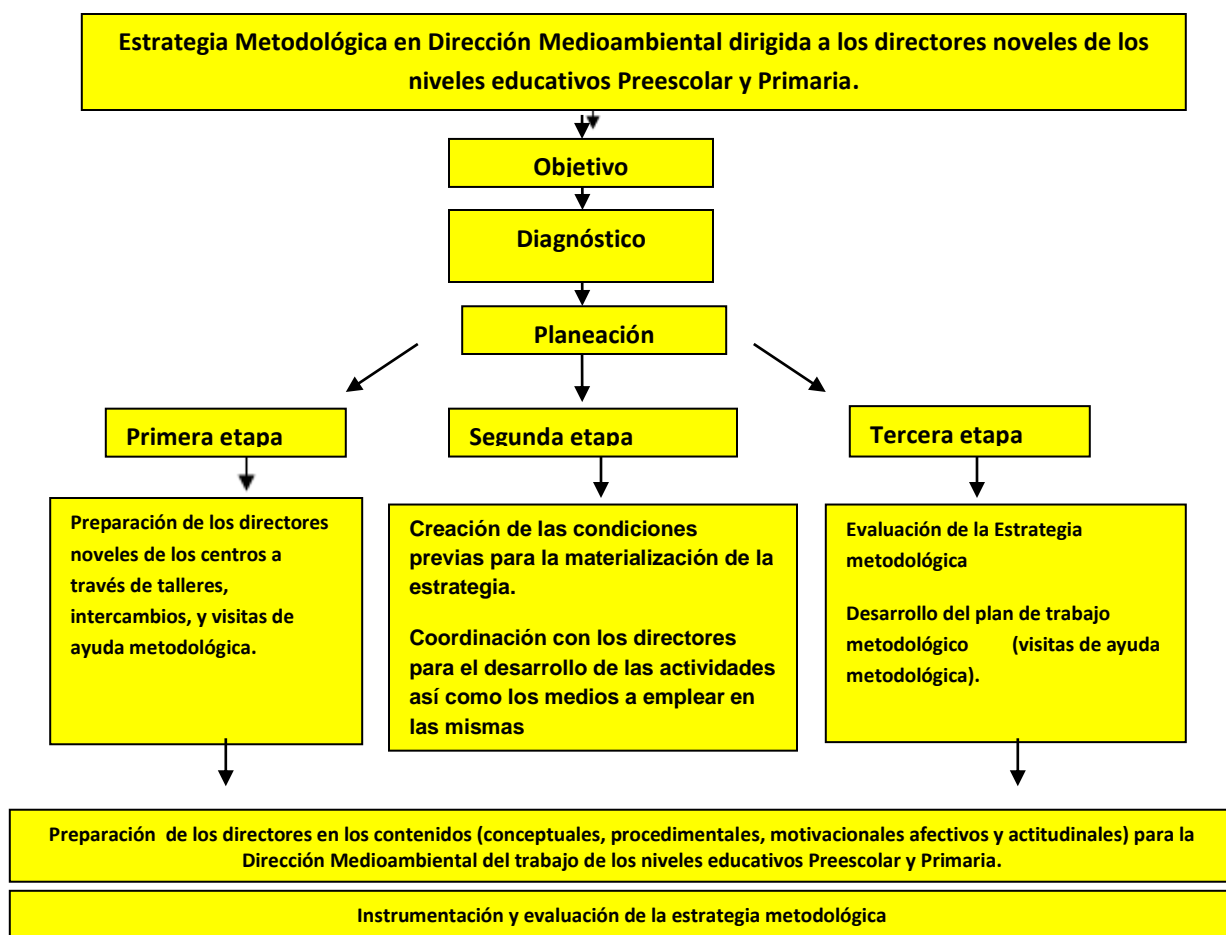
Estrategia Metodológica en Dirección Medioambiental dirigida a los directores noveles de los niveles educativos Preescolar y Primaria.

Objetivo

Diagnóstico

Planeación

Primera etapa

Segunda etapa

Tercera etapa

Preparación de los directores noveles de los centros a través de talleres, intercambios, y visitas de ayuda metodológica.

Creación de las condiciones previas para la materialización de la estrategia.

Coordinación con los directores para el desarrollo de las actividades así como los medios a emplear en las mismas

Evaluación de la Estrategia metodológica

Desarrollo del plan de trabajo metodológico (visitas de ayuda metodológica).

Preparación de los directores en los contenidos (conceptuales, procedimentales, motivacionales afectivos y actitudinales) para la Dirección Medioambiental del trabajo de los niveles educativos Preescolar y Primaria.

Instrumentación y evaluación de la estrategia metodológica